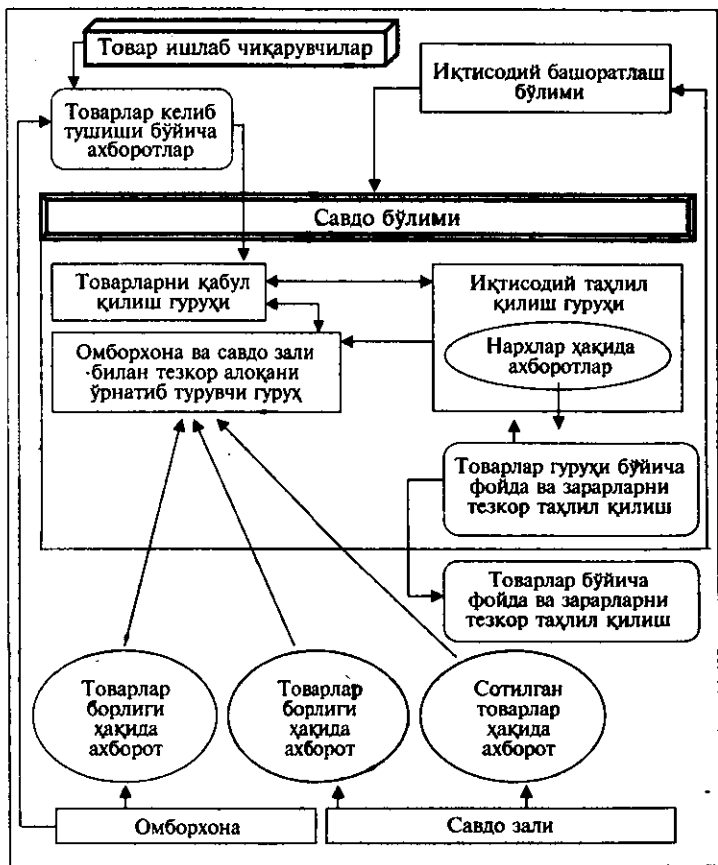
Товар ишлаб чиқарувчилар

Иқтисодий башоратлаш бўлими

Товарлар келиб тушиши бўйича ахборотлар

Савдо бўлими

Товарларни қабул қилиш гуруҳи

Иқтисодий таҳлил қилиш гуруҳи

Омборхона ва савдо зали билан тезкор алоқани ўрнатиб турувчи гуруҳ

Нархлар ҳақида ахборотлар

Товарлар гуруҳи бўйича фойда ва зарарларни тезкор таҳлил қилиш

Товарлар бўйича фойда ва зарарларни тезкор таҳлил қилиш

Товарлар борлиги ҳақида ахборот

Товарлар борлиги ҳақида ахборот

Сотилган товарлар ҳақида ахборот

Омборхона

Савдо зали